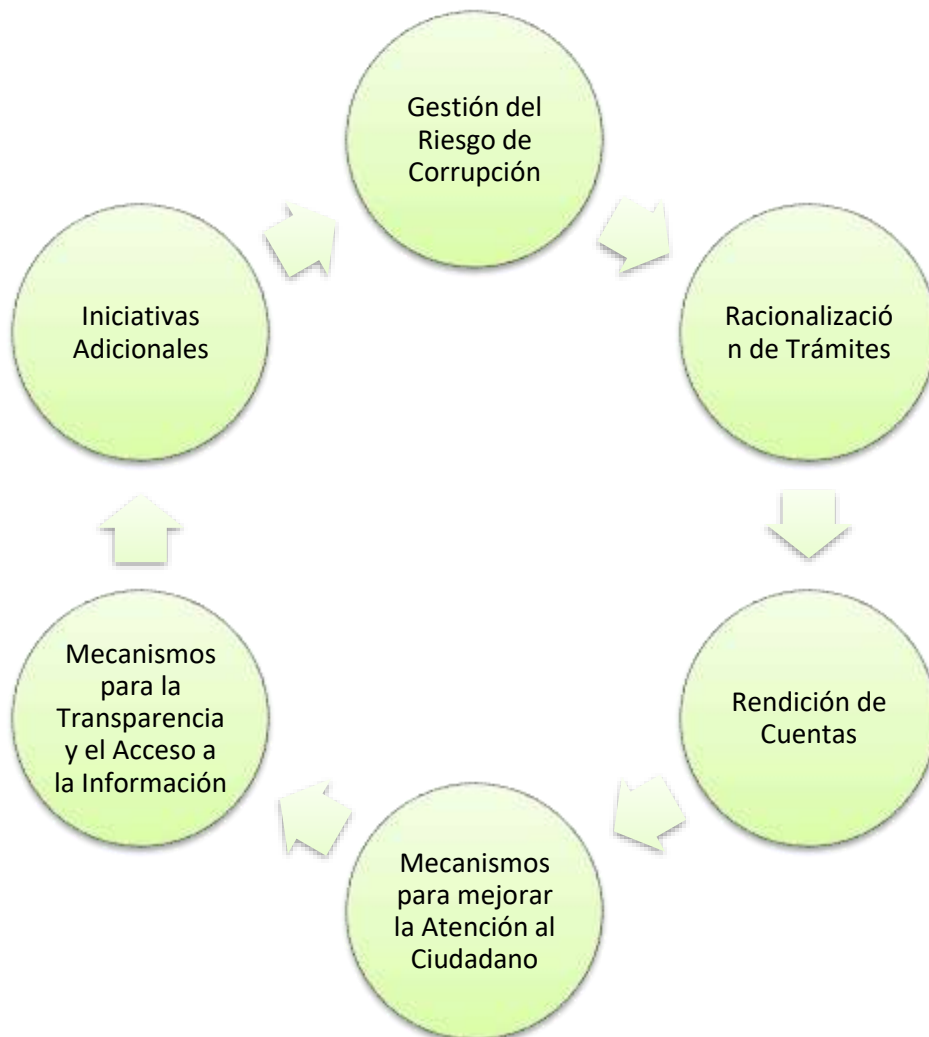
Gestión del Riesgo de Corrupción

Racionalización de Trámites

Rendición de Cuentas

Mecanismos para mejorar la Atención al Ciudadano

Mecanismos para la Transparencia y el Acceso a la Información

Iniciativas Adicionales